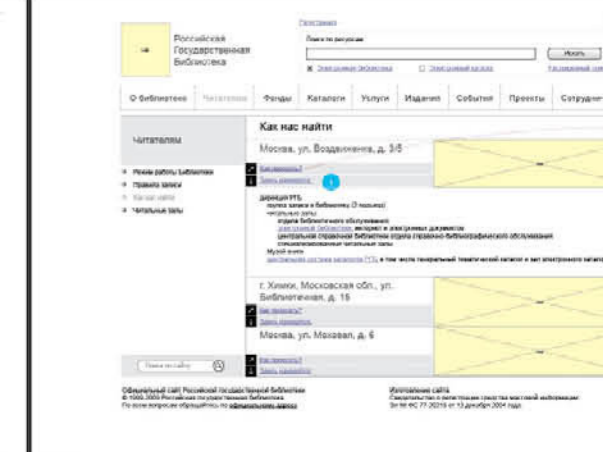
Российская Государственная Библиотека

Регистрация

Поиск по ресурсам

Искать

Электронная библиотека

Электронный каталог

Расширенный поиск

О библиотеке | Читателям | Фонды | Каталоги | Услуги | Издания | События | Проекты | Сотрудни

Читателям

Режим работы библиотеки

Правила записи

Как нас найти

Читальные залы

Как нас найти

Москва, ул. Воздвиженка, д. 3/5

Как проехать?

Здесь находятся:

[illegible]

г. Химки, Московская обл., ул. Библиотечная, д. 15

Как проехать?

Здесь находятся:

Москва, ул. Моховая, д. 6

Как проехать?

Здесь находятся:

Поиск по сайту

Официальный сайт Российской государственной библиотеки

© 1999-2009 Российская государственная библиотека

По всем вопросам обращайтесь по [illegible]

Изготовление сайта

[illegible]